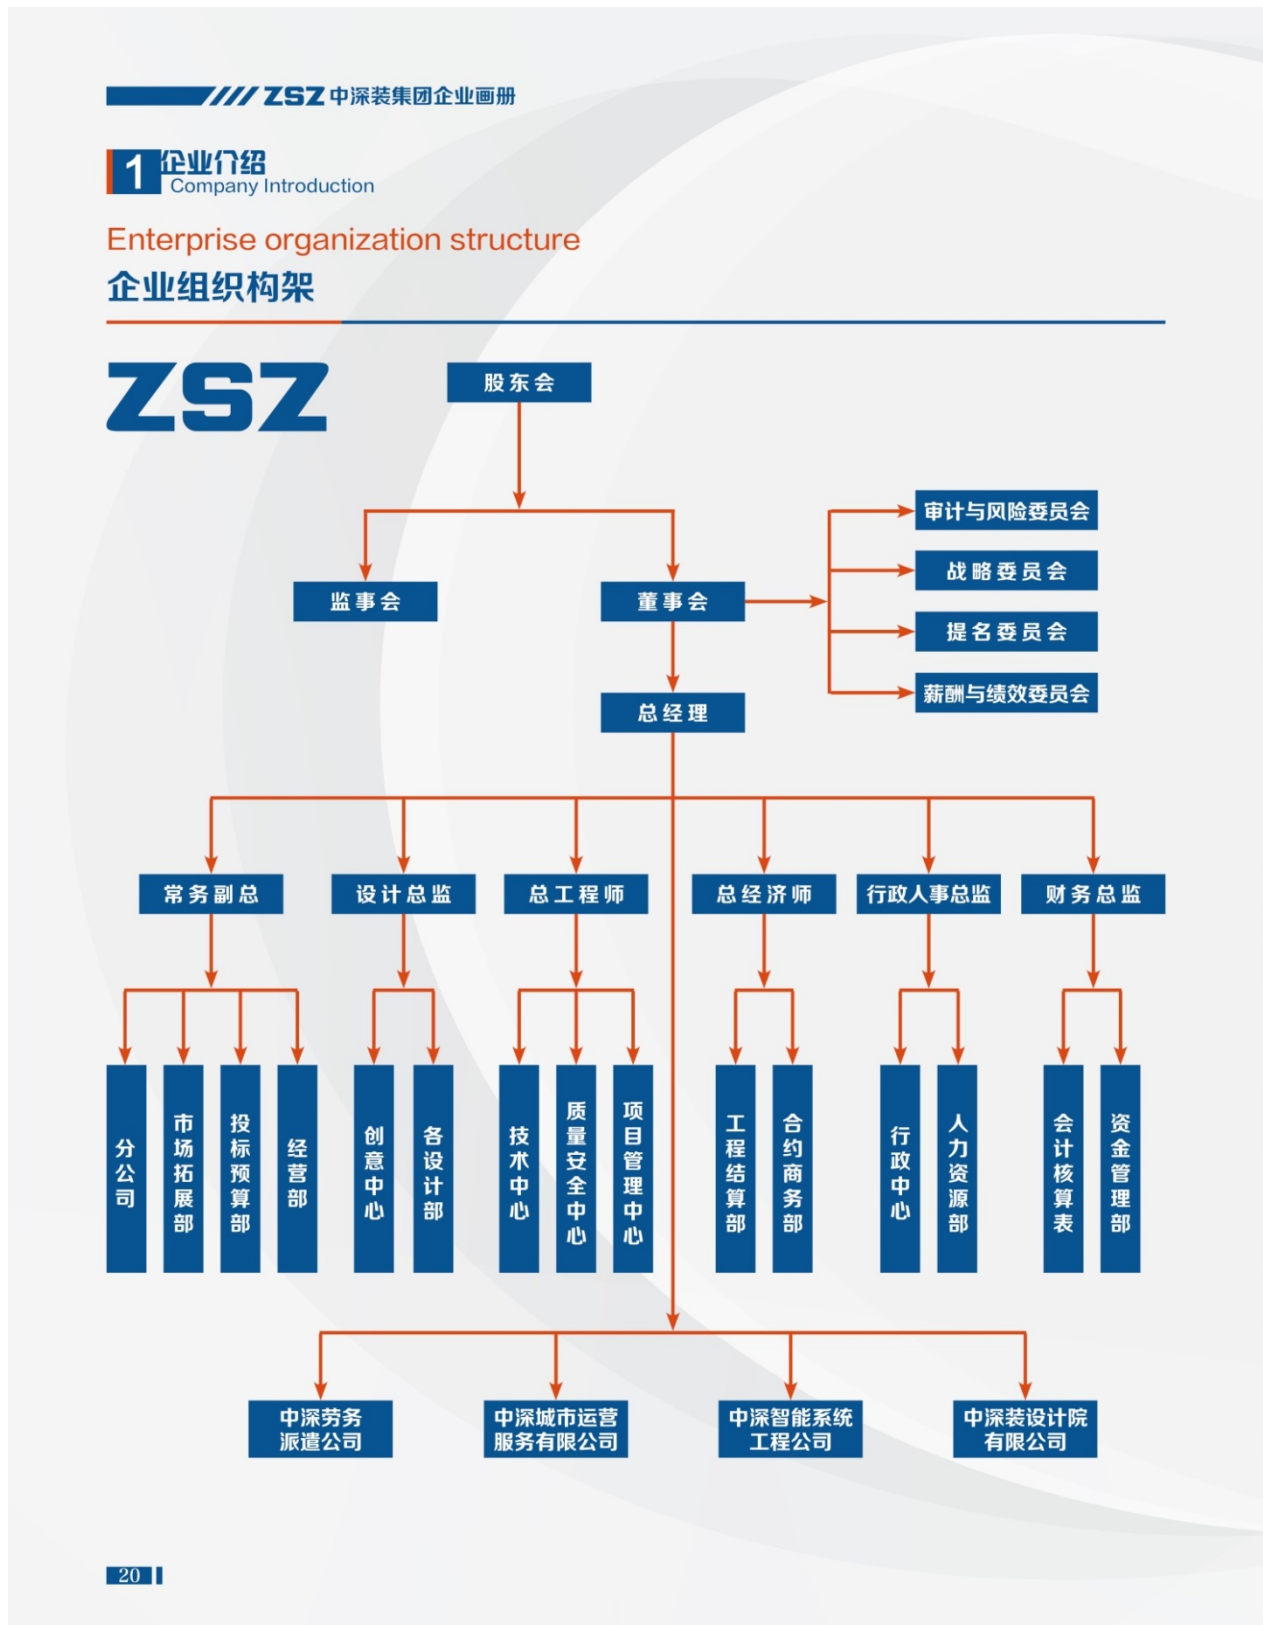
ZSZ 中深装集团企业画册

1 企业介绍
Company Introduction

Enterprise organization structure
企业组织构架

ZSZ

股东会

监事会

董事会

审计与风险委员会

战略委员会

提名委员会

薪酬与绩效委员会

总经理

常务副总

设计总监

总工程师

总经济师

行政人事总监

财务总监

分公司

市场拓展部

投标预算部

经营部

创意中心

各设计部

技术中心

质量安全中心

项目管理中心

工程结算部

合约商务部

行政中心

人力资源部

会计核算表

资金管理部

中深劳务派遣公司

中深城市运营服务有限公司

中深智能系统工程公司

中深装设计院有限公司

20